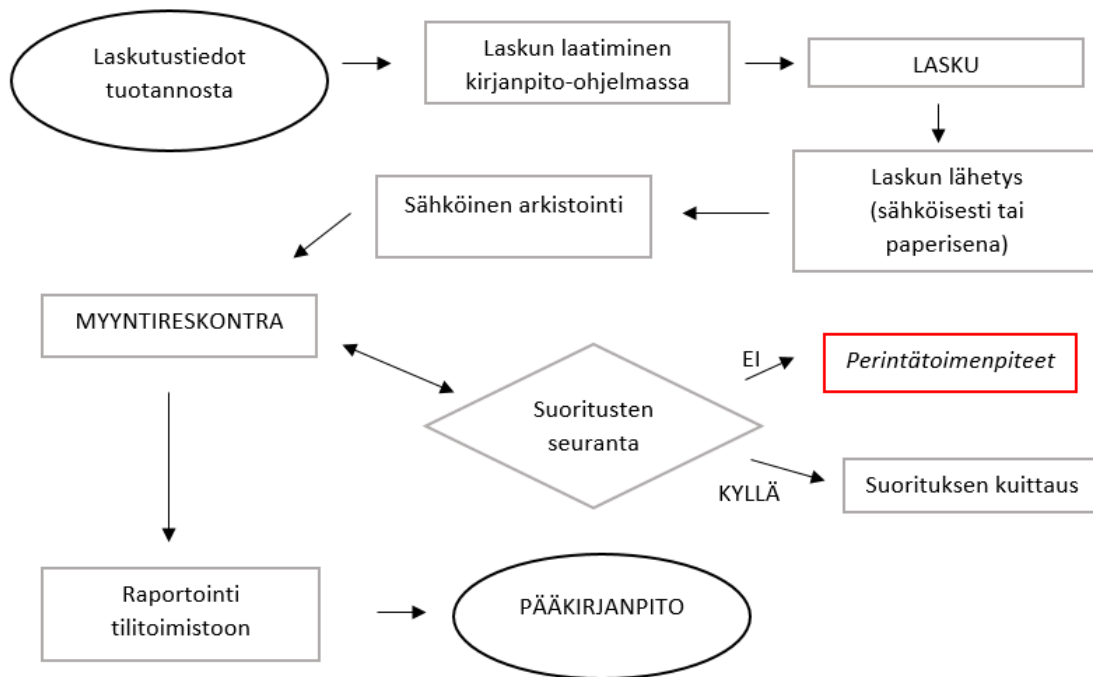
Laskutustiedot tuotannosta

Laskun laatiminen kirjanpito-ohjelmassa

LASKU

Laskun lähetys (sähköisesti tai paperisena)

Sähköinen arkistointi

MYYNTIRESKONTRA

Suoritusten seuranta

EI

Perintätoimenpiteet

KYLLÄ

Suorituksen kuittaus

Raportointi tilitoimistoon

PÄÄKIRJANPITO